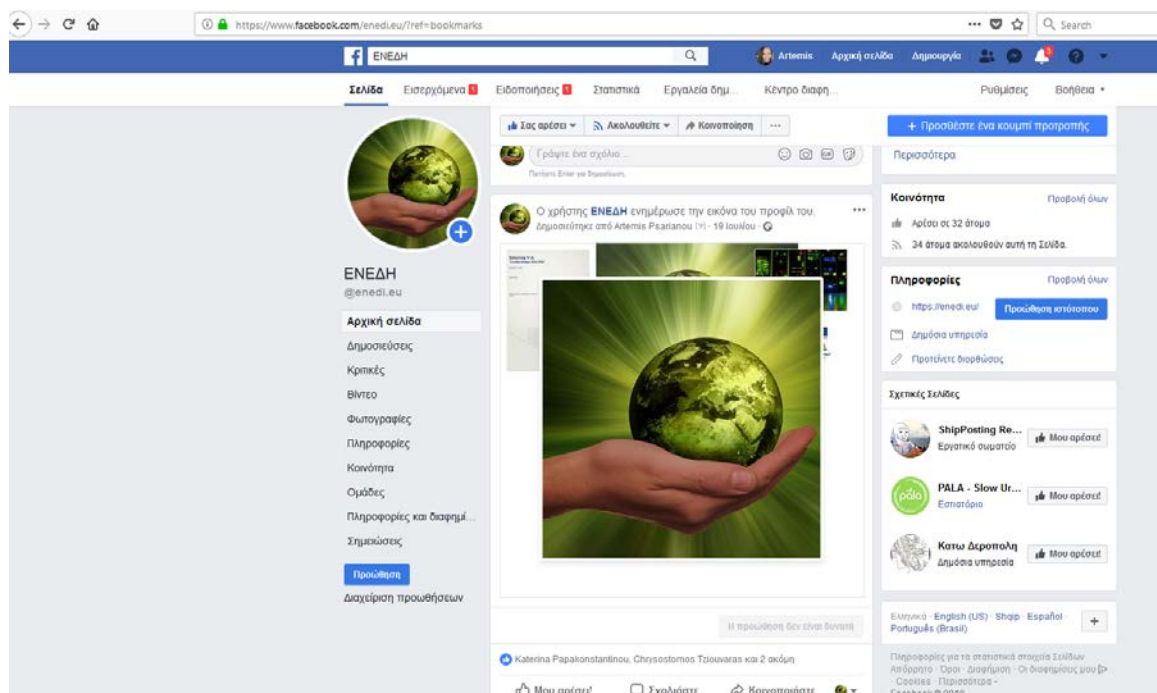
https://www.facebook.com/enedi.eu/?ref=bookmarks

Search

ΕΝΕΔΗ

Artemis Αρχική σελίδα Δημιουργία

Σελίδα Εισερχόμενα Ειδοποιήσεις Στατιστικά Εργαλεία δημ... Κέντρο διαφη... Ρυθμίσεις Βοήθεια

Σας αρέσει Ακολουθείτε Κοινοποίηση ...

+ Προσθέστε ένα κουμπί προτροπής

Γράψτε ένα σχόλιο...

Πατήστε Enter για δημοσίευση.

Περισσότερα

ΕΝΕΔΗ
@enedi.eu

Αρχική σελίδα
Δημοσιεύσεις
Κριτικές
Βίντεο
Φωτογραφίες
Πληροφορίες
Κοινότητα
Ομάδες
Πληροφορίες και διαφημί...
Σημειώσεις

Προώθηση
Διαχείριση προωθήσεων

Ο χρήστης ΕΝΕΔΗ ενημέρωσε την εικόνα του προφίλ του.
Δημοσιεύτηκε από Artemis Psarianou (?) · 19 Ιουλίου ·

Η προώθηση δεν είναι δυνατή

Katerina Papakonstantinou, Chrysostomos Tziouvaras και 2 ακόμη

Μου αρέσει! Σχολιάστε Κοινοποιήστε

Κοινότητα Προβολή όλων
Αρέσει σε 32 άτομα
34 άτομα ακολουθούν αυτή τη Σελίδα.

Πληροφορίες Προβολή όλων
https://enedi.eu/ Προώθηση ιστότοπου
Δημόσια υπηρεσία
Προτείνετε διορθώσεις

Σχετικές Σελίδες
ShipPosting Re... Εργατικό σωματείο Μου αρέσει!
PALA - Slow Ur... Εστιατόριο Μου αρέσει!
Κατω Δεροπολη Δημόσια υπηρεσία Μου αρέσει!

Ελληνικά · English (US) · Shqip · Español · Português (Brasil)

Πληροφορίες για τα στατιστικά στοιχεία Σελίδων · Απόρρητο · Όροι · Διαφήμιση · Οι διαφημίσεις μου · Cookies · Περισσότερα ·